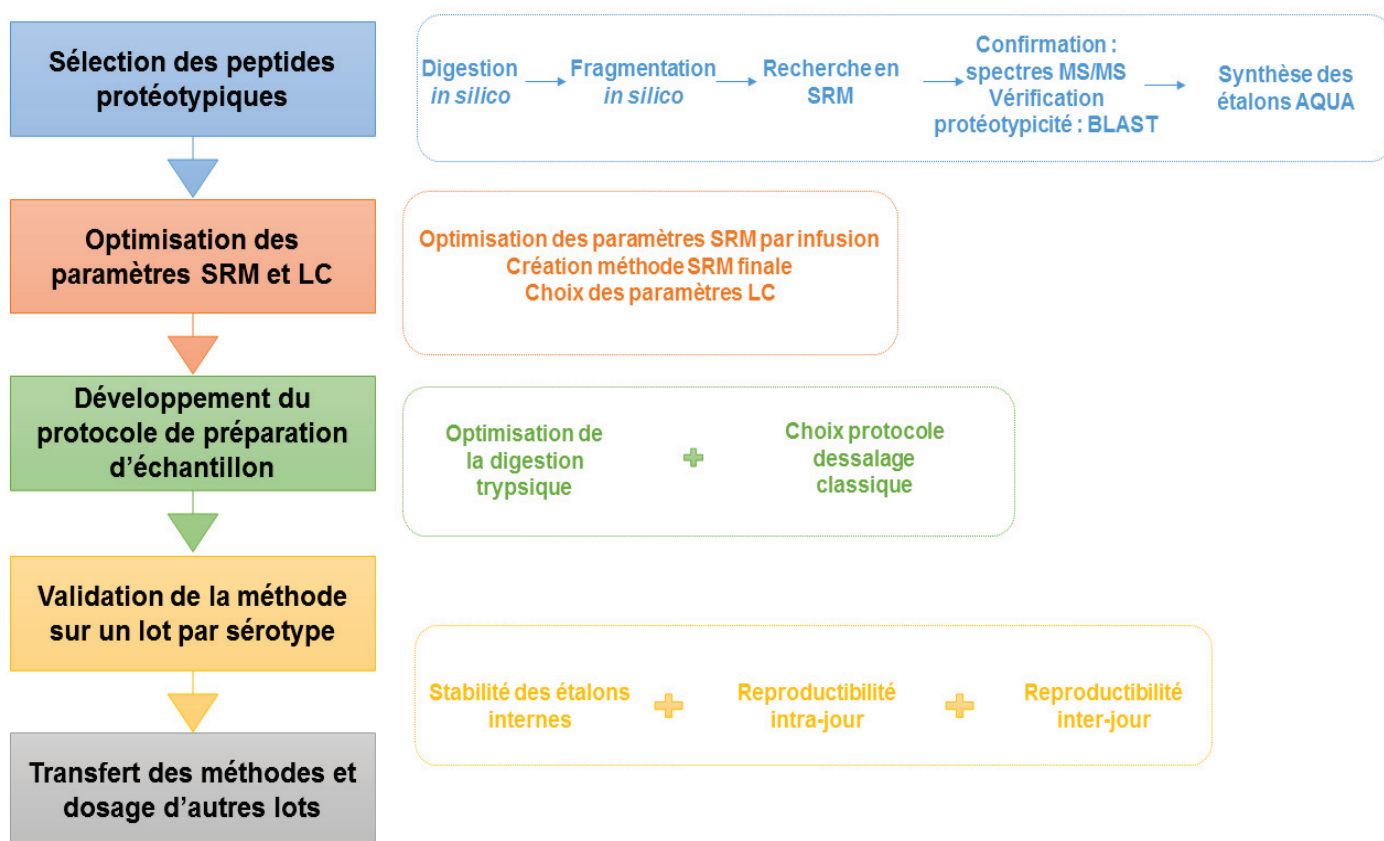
Sélection des peptides protéotypiques

Digestion in silico

Fragmentation in silico

Recherche en SRM

Confirmation : spectres MS/MS
Vérification protéotypicité : BLAST

Synthèse des étalons AQUA

Optimisation des paramètres SRM et LC

Optimisation des paramètres SRM par infusion
Création méthode SRM finale
Choix des paramètres LC

Développement du protocole de préparation d'échantillon

Optimisation de la digestion trypsique

Choix protocole dessalage classique

Validation de la méthode sur un lot par sérotype

Stabilité des étalons internes

Reproductibilité intra-jour

Reproductibilité inter-jour

Transfert des méthodes et dosage d'autres lots